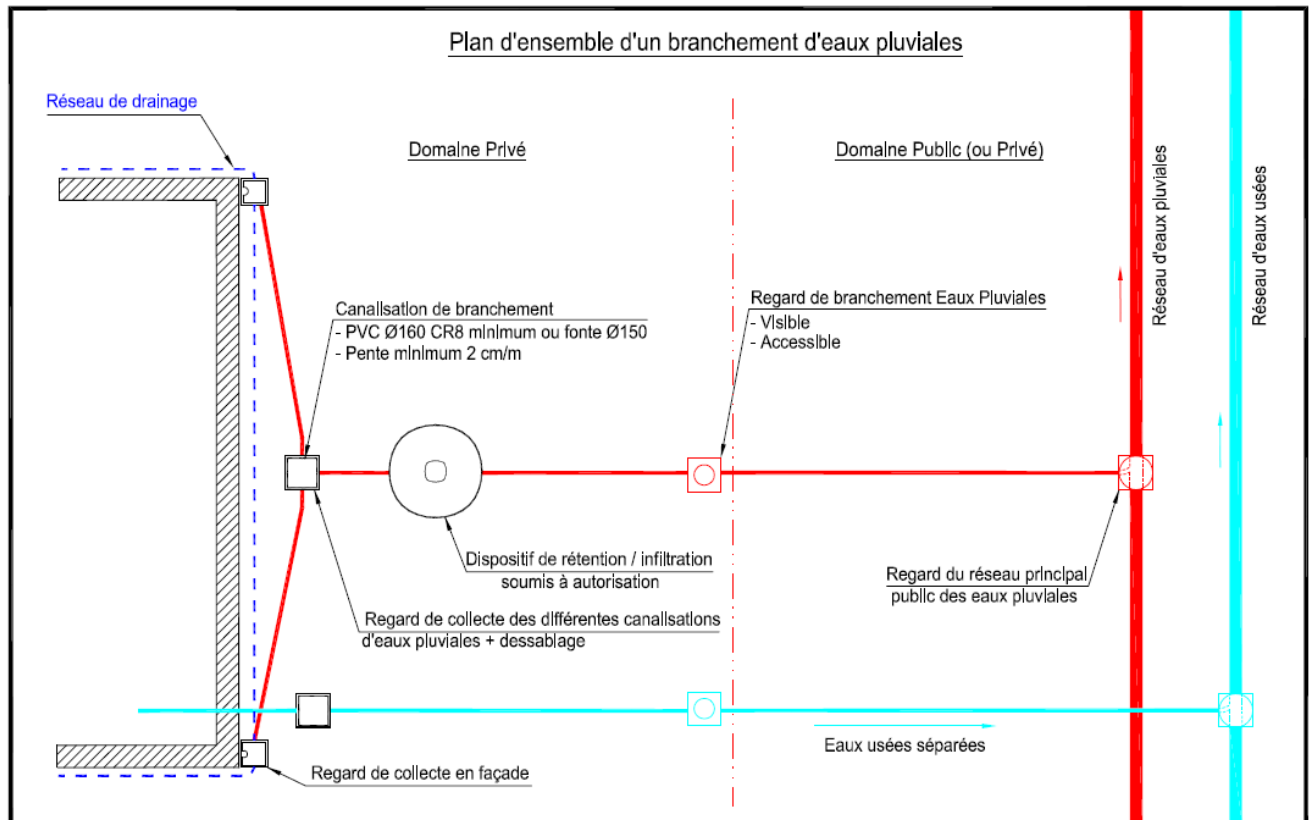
Plan d'ensemble d'un branchement d'eaux pluviales

Réseau de drainage

Domaine Privé

Domaine Public (ou Privé)

Réseau d'eaux pluviales

Réseau d'eaux usées

Canalisation de branchement
- PVC Ø160 CR8 minimum ou fonte Ø150
- Pente minimum 2 cm/m

Regard de branchement Eaux Pluviales
- Visible
- Accessible

Dispositif de rétention / infiltration soumis à autorisation

Regard du réseau principal public des eaux pluviales

Regard de collecte des différentes canalisations d'eaux pluviales + dessablage

Eaux usées séparées

Regard de collecte en façade